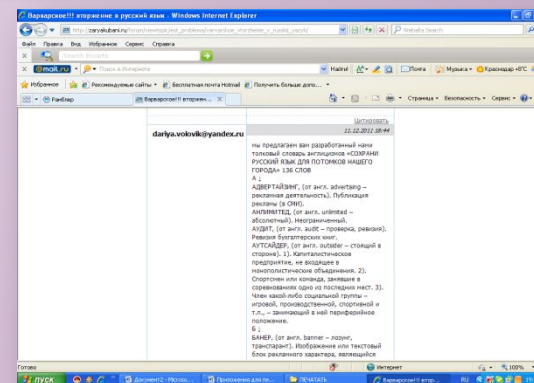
Варварское!!! вторжение в русский язык - Windows Internet Explorer

http://zarvakubani.ru/forum/viewtopic/all_problems/varvarskoe_vtorzhenie_v_russki_yazyk/

Webalta Search

Файл Правка Вид Избранное Сервис Справка

Поиск в Интернете

@mail.ru

Поиск в Интернете

Найти!

Почта

Музыка

Краснодар +8°C

Избранное

Рекомендуемые сайты

Бесплатная почта Hotmail

Получить больше допол...

Рамблер

Варварское!!! вторжен...

Страница

Безопасность

Сервис

Цитировать

11.12.2011 18:44

dariya.volovik@yandex.ru

мы предлагаем вам разработанный нами толковый словарь англицизмов «СОХРАНИ РУССКИЙ ЯЗЫК ДЛЯ ПОТОМКОВ НАШЕГО ГОРОДА» 136 СЛОВ
А↓
АДВЕРТАЙЗИНГ, (от англ. advertising – рекламная деятельность). Публикация рекламы (в СМИ).
АНЛИМИТЕД, (от англ. unlimited – абсолютный). Неограниченный.
АУДИТ, (от англ. audit – проверка, ревизия). Ревизия бухгалтерских книг.
АУТСАЙДЕР, (от англ. outsider – стоящий в стороне). 1). Капиталистическое предприятие, не входящее в монополистические объединения. 2). Спортсмен или команда, занявшие в соревнованиях одно из последних мест. 3). Член какой-либо социальной группы – игровой, производственной, спортивной и т.п., – занимающий в ней периферийное положение.
Б↓
БАНЕР, (от англ. banner – лозунг, транспарант). Изображение или текстовый блок рекламного характера, являющийся

Готово

Интернет

100%

пуск

Документ2 - Microso...

Приложения для пе...

ПЕЧАТАТЬ

Варварское!!! втор...

RU